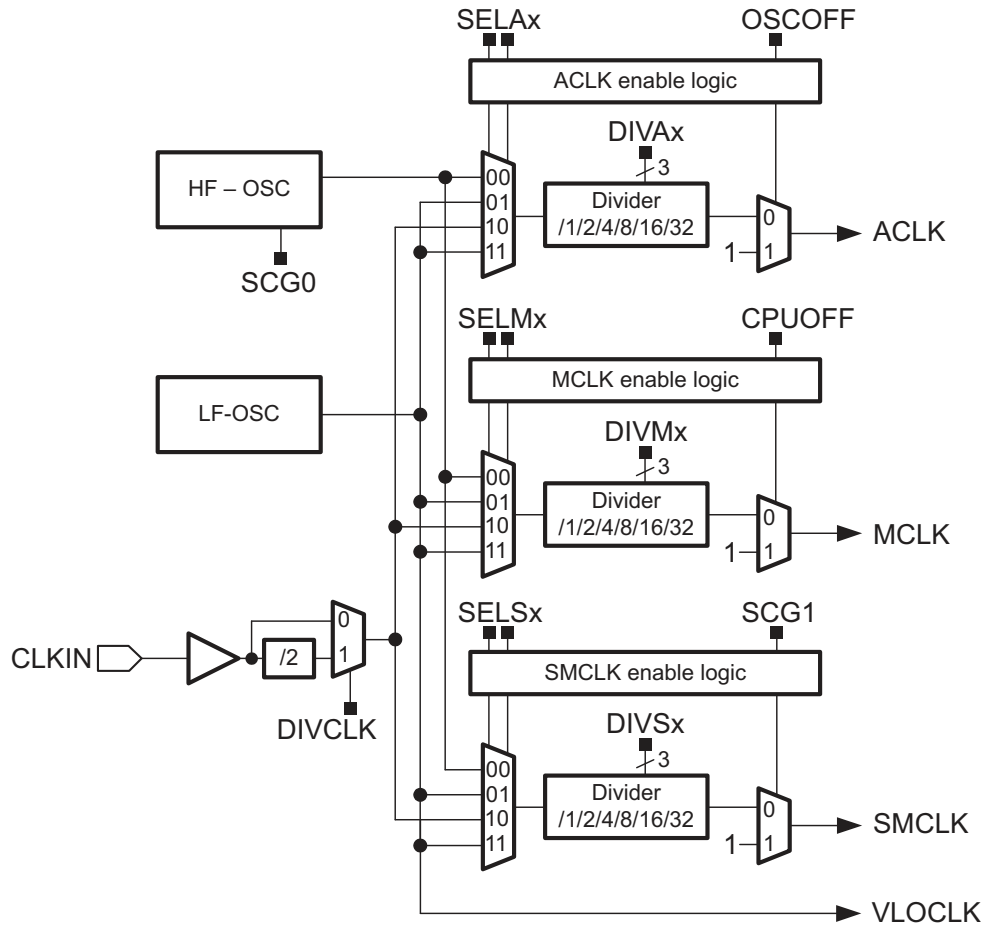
SELAx
OSCOFF
ACLK enable logic
DIVAx
3
HF – OSC
00
01
10
11
Divider
/1/2/4/8/16/32
0
1
1
ACLK
SCG0
SELMx
CPUOFF
MCLK enable logic
LF-OSC
DIVMx
3
00
01
10
11
Divider
/1/2/4/8/16/32
0
1
1
MCLK
SELSx
SCG1
0
CLKIN
/2
1
SMCLK enable logic
DIVCLK
DIVSx
3
00
01
10
11
Divider
/1/2/4/8/16/32
0
1
1
SMCLK
VLOCLK